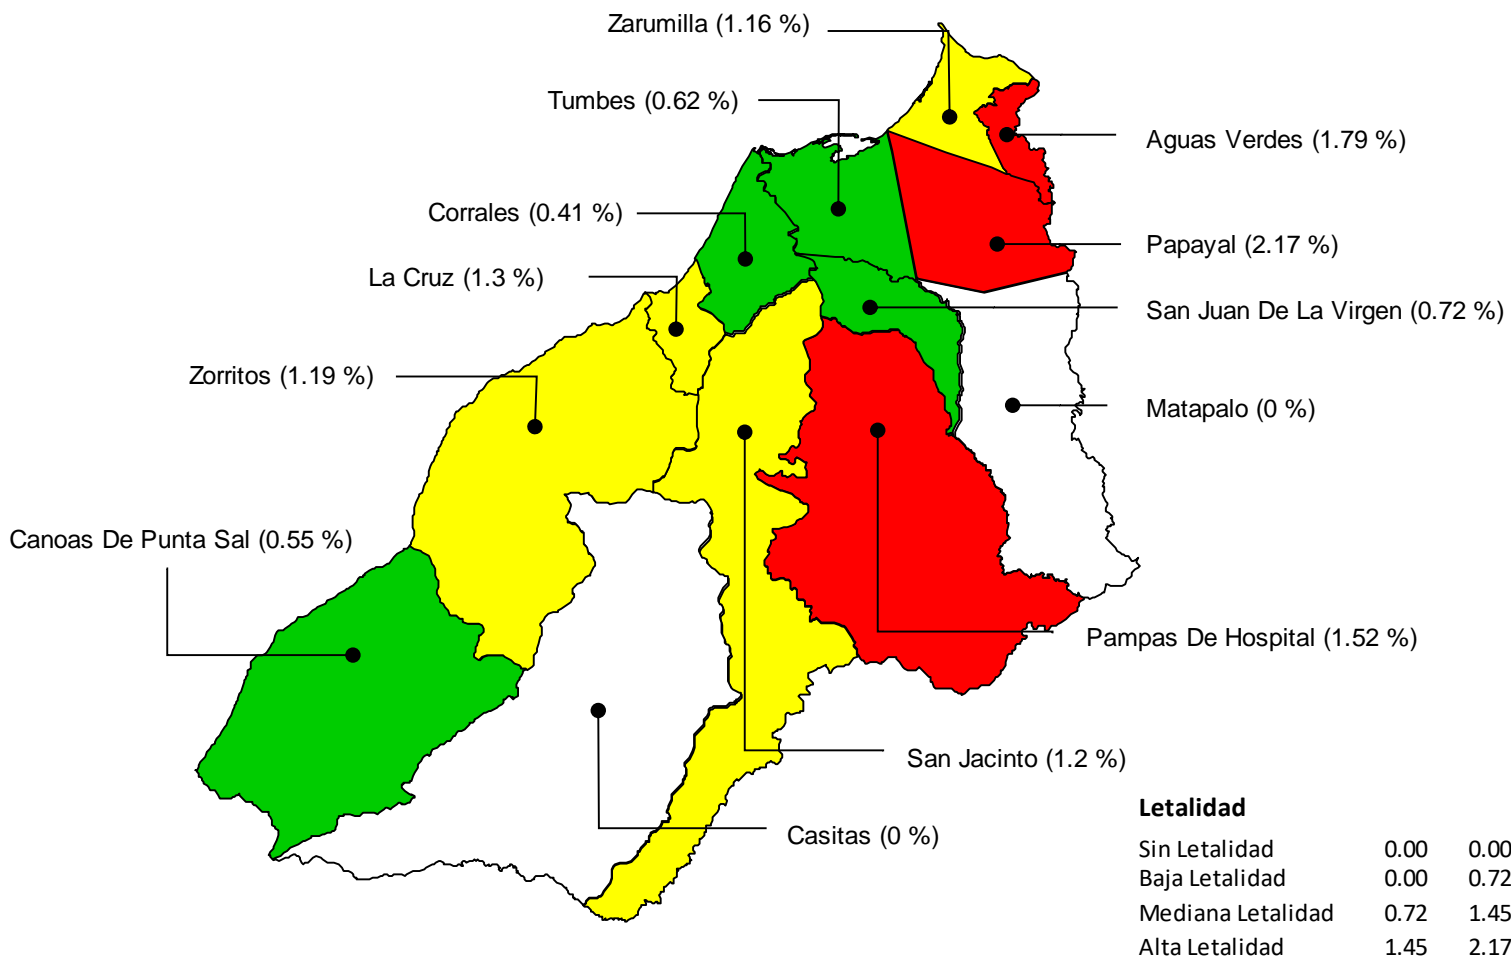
Zarumilla (1.16 %)

Tumbes (0.62 %)

Aguas Verdes (1.79 %)

Corrales (0.41 %)

Papayal (2.17 %)

La Cruz (1.3 %)

San Juan De La Virgen (0.72 %)

Zorritos (1.19 %)

Matapalo (0 %)

Canoas De Punta Sal (0.55 %)

Pampas De Hospital (1.52 %)

San Jacinto (1.2 %)

Casitas (0 %)

**Letalidad**

| | | |
|---|---|---|
| Sin Letalidad | 0.00 | 0.00 |
| Baja Letalidad | 0.00 | 0.72 |
| Mediana Letalidad | 0.72 | 1.45 |
| Alta Letalidad | 1.45 | 2.17 |